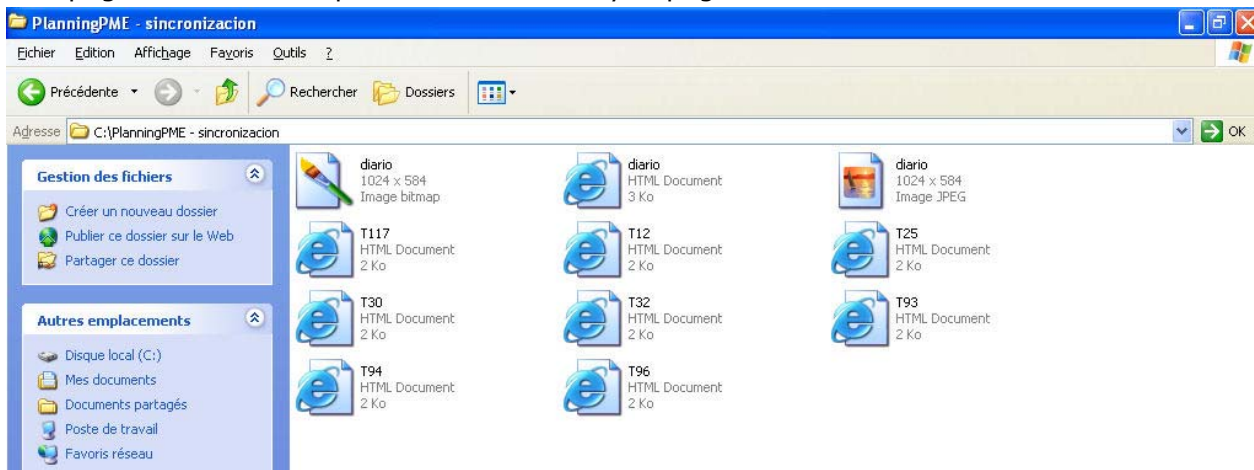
PlanningPME - sincronizacion

Fichier Edition Affichage Favoris Outils ?

Précédente Rechercher Dossiers

Adresse C:\PlanningPME - sincronizacion

OK

Gestion des fichiers

Créer un nouveau dossier
Publier ce dossier sur le Web
Partager ce dossier

Autres emplacements

Disque local (C:)
Mes documents
Documents partagés
Poste de travail
Favoris réseau

diario
1024 x 584
Image bitmap

diario
HTML Document
3 Ko

diario
1024 x 584
Image JPEG

T117
HTML Document
2 Ko

T12
HTML Document
2 Ko

T25
HTML Document
2 Ko

T30
HTML Document
2 Ko

T32
HTML Document
2 Ko

T93
HTML Document
2 Ko

T94
HTML Document
2 Ko

T96
HTML Document
2 Ko